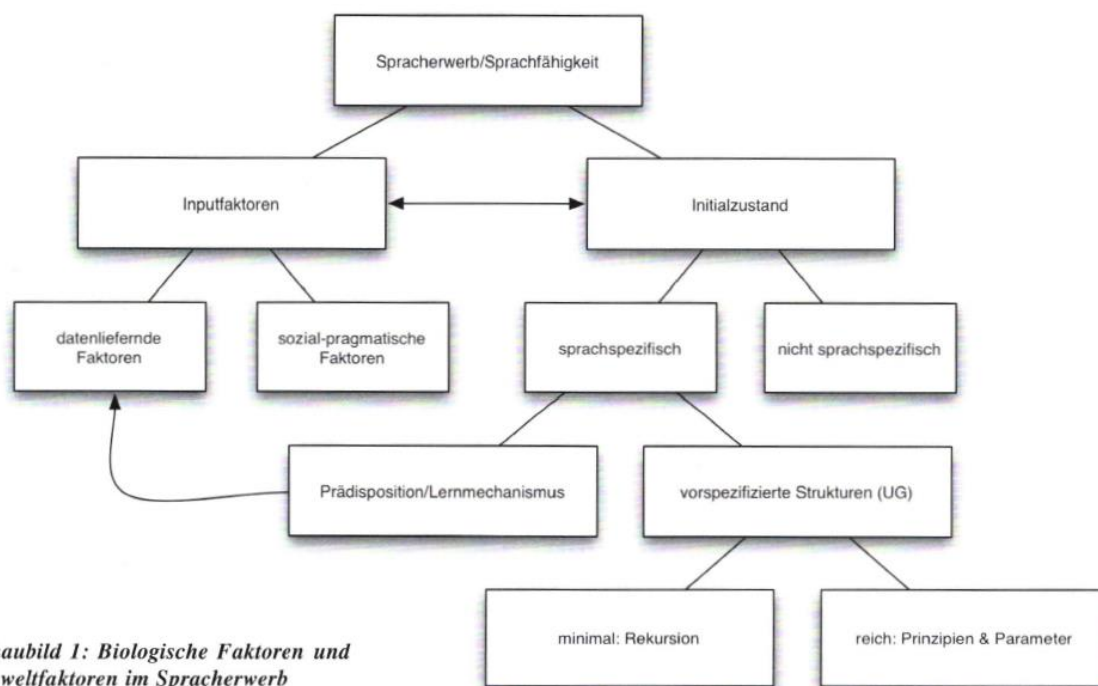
Spracherwerb/Sprachfähigkeit

Inputfaktoren

Initialzustand

datenliefernde Faktoren

sozial-pragmatische Faktoren

sprachspezifisch

nicht sprachspezifisch

Prädisposition/Lernmechanismus

vorspezifizierte Strukturen (UG)

minimal: Rekursion

reich: Prinzipien & Parameter

aubild 1: Biologische Faktoren und weltfaktoren im Spracherwerb